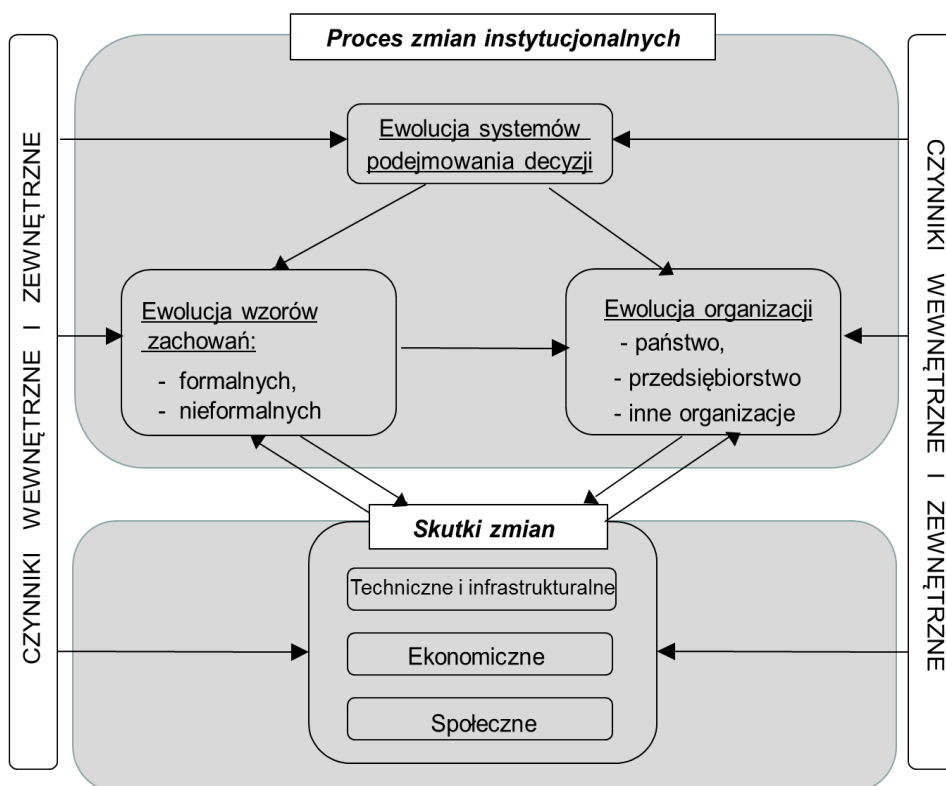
Proces zmian instytucjonalnych

CZYNNIKI WEWNĘTRZNE I ZEWNĘTRZNE

Ewolucja systemów podejmowania decyzji

CZYNNIKI WEWNĘTRZNE I ZEWNĘTRZNE

Ewolucja wzorów zachowań:
- formalnych,
- nieformalnych

Ewolucja organizacji
- państwo,
- przedsiębiorstwo
- inne organizacje

Skutki zmian

Techniczne i infrastrukturalne

Ekonomiczne

Społeczne